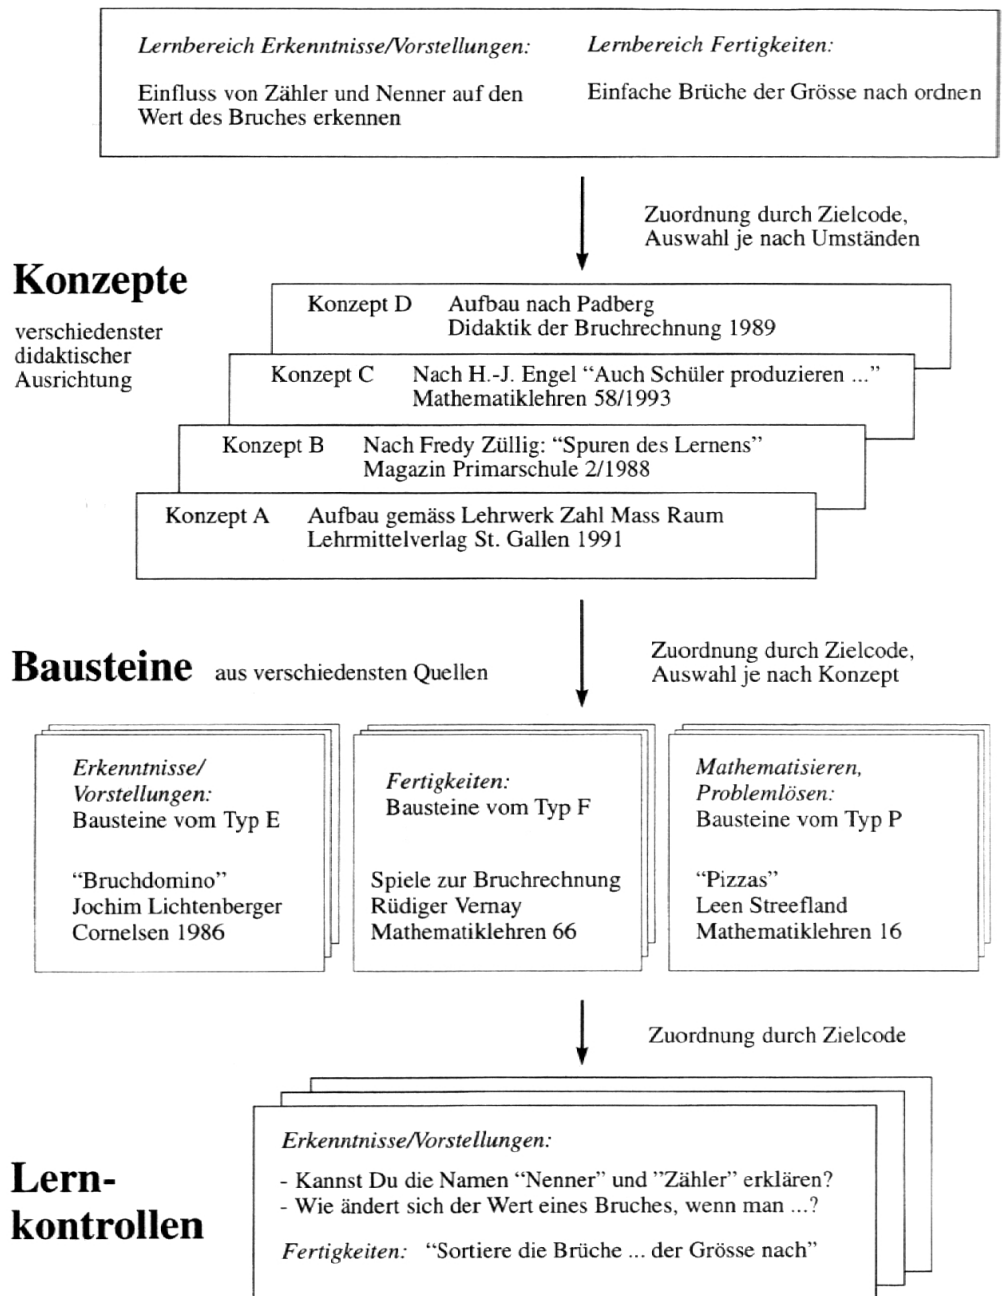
Lernbereich Erkenntnisse/Vorstellungen:

Einfluss von Zähler und Nenner auf den Wert des Bruches erkennen

Lernbereich Fertigkeiten:

Einfache Brüche der Grösse nach ordnen

Zuordnung durch Zielcode, Auswahl je nach Umständen

Konzepte

verschiedenster didaktischer Ausrichtung

Konzept D Aufbau nach Padberg Didaktik der Bruchrechnung 1989

Konzept C Nach H.-J. Engel "Auch Schüler produzieren ..." Mathematiklehren 58/1993

Konzept B Nach Fredy Züllig: "Spuren des Lernens" Magazin Primarschule 2/1988

Konzept A Aufbau gemäss Lehrwerk Zahl Mass Raum Lehrmittelverlag St. Gallen 1991

Bausteine aus verschiedensten Quellen

Zuordnung durch Zielcode, Auswahl je nach Konzept

Erkenntnisse/ Vorstellungen: Bausteine vom Typ E

"Bruchdomino" Jochim Lichtenberger Cornelsen 1986

Fertigkeiten: Bausteine vom Typ F

Spiele zur Bruchrechnung Rüdiger Vernay Mathematiklehren 66

Mathematisieren, Problemlösen: Bausteine vom Typ P

"Pizzas" Leen Streefland Mathematiklehren 16

Zuordnung durch Zielcode

Lern-kontrollen

Erkenntnisse/Vorstellungen:

- Kannst Du die Namen "Nenner" und "Zähler" erklären?
- Wie ändert sich der Wert eines Bruches, wenn man ...?

Fertigkeiten: "Sortiere die Brüche ... der Grösse nach"